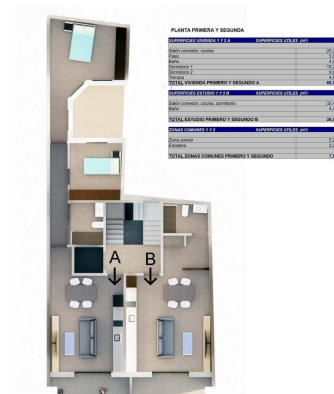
PLANTA PRIMERA Y SEGUNDA

| SUPERFICIES VIVIENDA 1 Y 2 A | SUPERFICIES UTILES (m²) |
|---|---|
| Salón comedor, cocina | 20,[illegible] |
| Paso | 3,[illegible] |
| Baño | 4,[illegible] |
| Dormitorio 1 | 16,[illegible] |
| Dormitorio 2 | 9,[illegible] |
| Terraza | 4,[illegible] |
| TOTAL VIVIENDA PRIMERO Y SEGUNDO A | 58,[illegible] |

| SUPERFICIES ESTUDIO 1 Y 2 B | SUPERFICIES UTILES (m²) |
|---|---|
| Salón comedor, cocina, dormitorio | 32,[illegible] |
| Baño | 4,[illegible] |
| TOTAL ESTUDIO PRIMERO Y SEGUNDO B | 36,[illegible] |

| ZONAS COMUNES 1 Y 2 | SUPERFICIES UTILES (m²) |
|---|---|
| Zona común | 5,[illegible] |
| Escalera | 2,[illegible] |
| TOTAL ZONAS COMUNES PRIMERO Y SEGUNDO | 7,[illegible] |

A

B